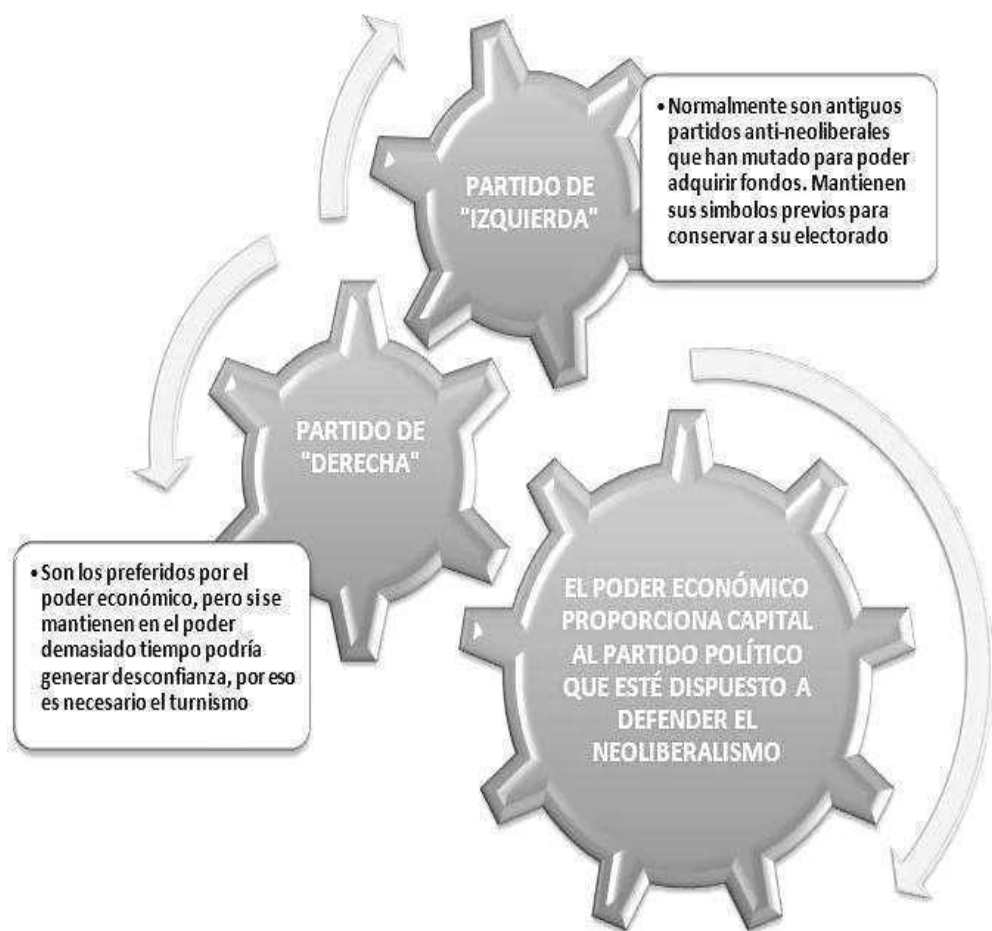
PARTIDO DE "IZQUIERDA"

• Normalmente son antiguos partidos anti-neoliberales que han mutado para poder adquirir fondos. Mantienen sus simbolos previos para conservar a su electorado

PARTIDO DE "DERECHA"

• Son los preferidos por el poder económico, pero si se mantienen en el poder demasiado tiempo podría generar desconfianza, por eso es necesario el turnismo

EL PODER ECONÓMICO PROPORCIONA CAPITAL AL PARTIDO POLÍTICO QUE ESTÉ DISPUESTO A DEFENDER EL NEOLIBERALISMO